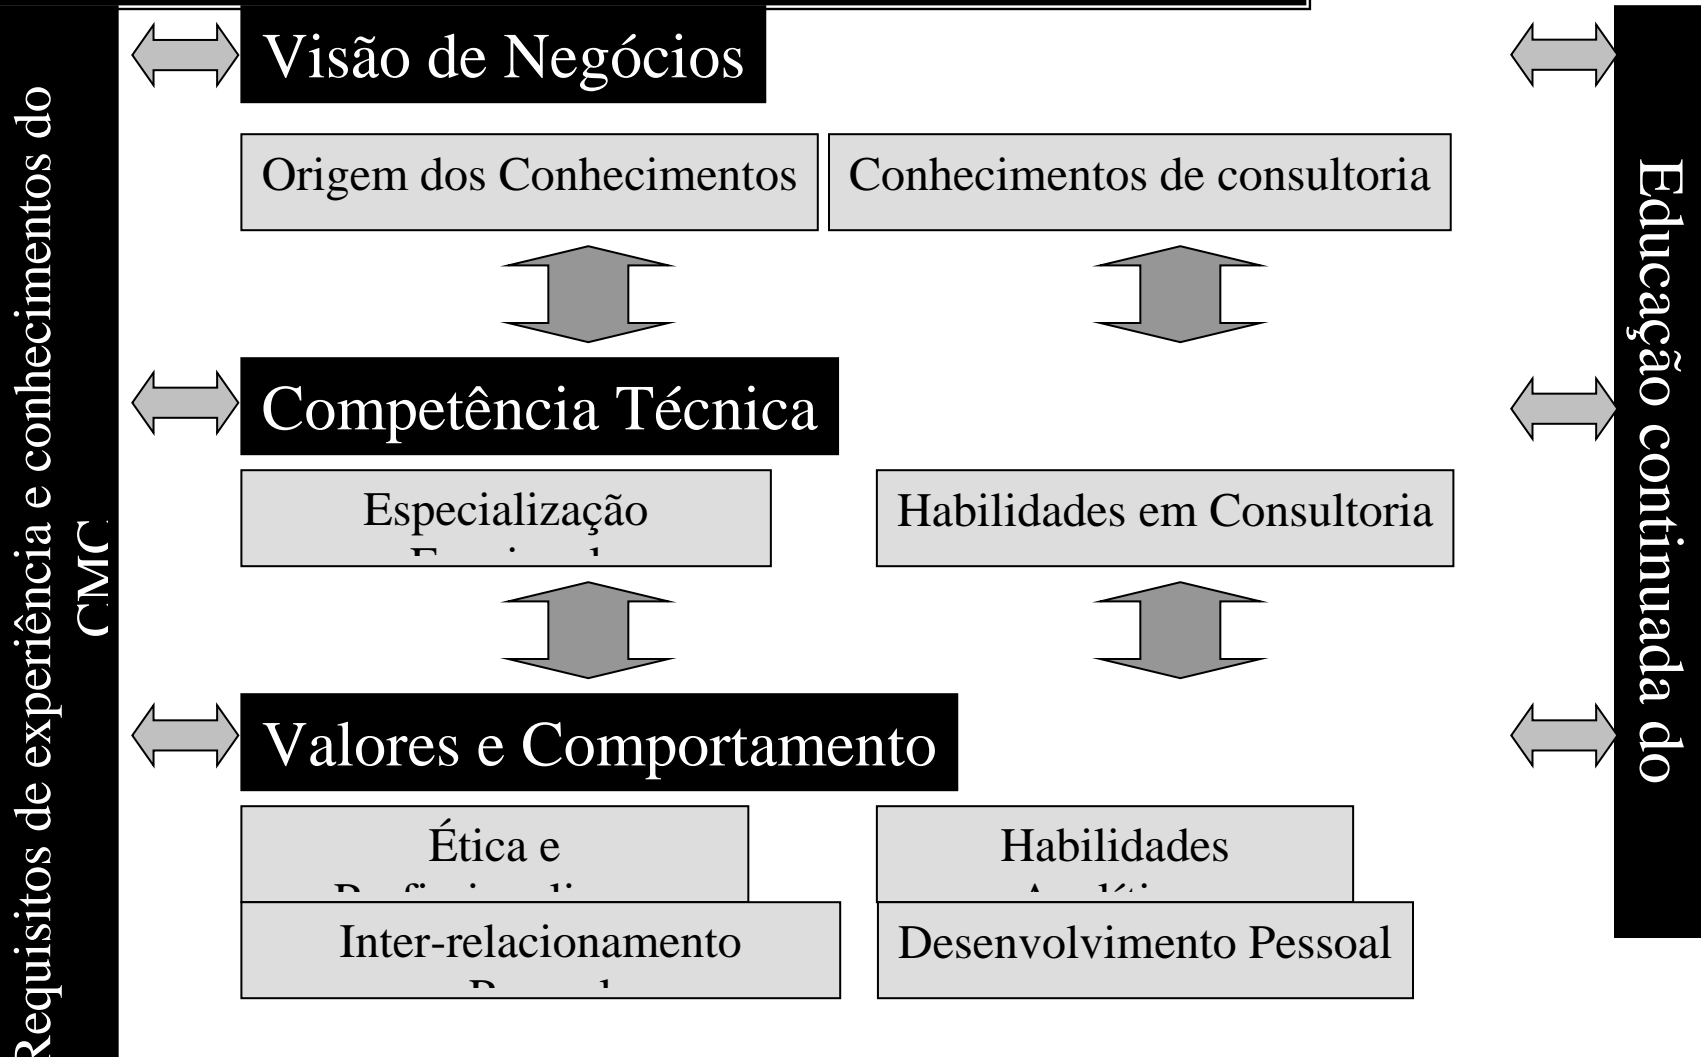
Requisitos de experiência e conhecimentos do CMC

Visão de Negócios

Origem dos Conhecimentos

Conhecimentos de consultoria

Competência Técnica

Especialização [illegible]

Habilidades em Consultoria

Valores e Comportamento

Ética e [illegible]

Habilidades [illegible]

Inter-relacionamento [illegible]

Desenvolvimento Pessoal

Educação continuada do